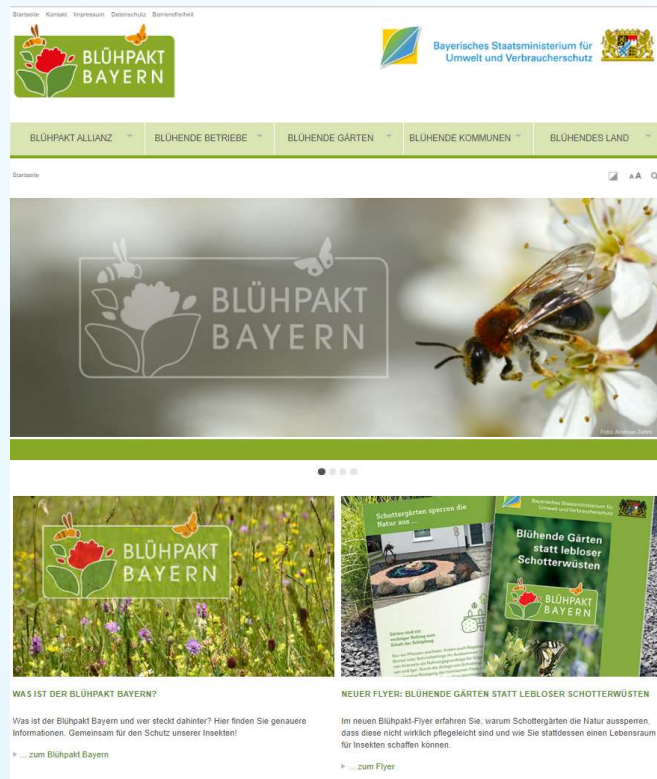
Startseite Kontakt Impressum Datenschutz Barrierefreiheit

BLÜHPAKT BAYERN

Bayerisches Staatsministerium für Umwelt und Verbraucherschutz

BLÜHPAKT ALLIANZ | BLÜHENDE BETRIEBE | BLÜHENDE GÄRTEN | BLÜHENDE KOMMUNEN | BLÜHENDES LAND

Startseite

AA

BLÜHPAKT BAYERN

Foto: Andreas Zehm

BLÜHPAKT BAYERN

Schottergärten sperren die Natur aus ...

Bayerisches Staatsministerium für Umwelt und Verbraucherschutz

Blühende Gärten statt lebloser Schotterwüsten

BLÜHPAKT BAYERN

WAS IST DER BLÜHPAKT BAYERN?

Was ist der Blühpakt Bayern und wer steckt dahinter? Hier finden Sie genauere Informationen. Gemeinsam für den Schutz unserer Insekten!

... zum Blühpakt Bayern

NEUER FLYER: BLÜHENDE GÄRTEN STATT LEBLOSER SCHOTTERWÜSTEN

Im neuen Blühpakt-Flyer erfahren Sie, warum Schottergärten die Natur aussperren, dass diese nicht wirklich pflegeleicht sind und wie Sie stattdessen einen Lebensraum für Insekten schaffen können.

... zum Flyer